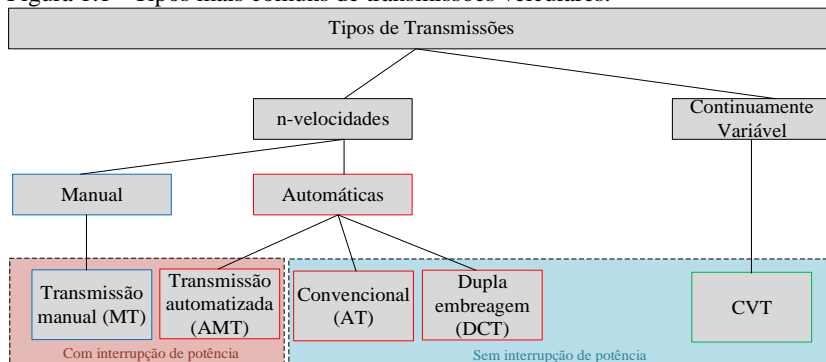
Figura 3.1 – Tipos mais comuns de transmissões veiculares.

Tipos de Transmissões

n-velocidades

Continuamente Variável

Manual

Automáticas

Transmissão manual (MT)

Transmissão automatizada (AMT)

Convencional (AT)

Dupla embreagem (DCT)

CVT

Com interrupção de potência

Sem interrupção de potência